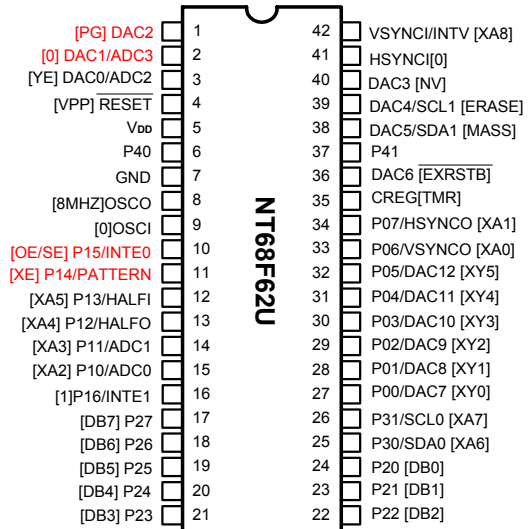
[PG] DAC2 1
[0] DAC1/ADC3 2
[YE] DAC0/ADC2 3
[VPP] $\overline{\text{RESET}}$ 4
$V_{DD}$ 5
P40 6
GND 7
[8MHZ]OSCO 8
[0]OSCI 9
[OE/SE] P15/INTE0 10
[XE] P14/PATTERN 11
[XA5] P13/HALFI 12
[XA4] P12/HALFO 13
[XA3] P11/ADC1 14
[XA2] P10/ADC0 15
[1]P16/INTE1 16
[DB7] P27 17
[DB6] P26 18
[DB5] P25 19
[DB4] P24 20
[DB3] P23 21

NT68F62U

42 VSYNCI/INTV [XA8]
41 HSYNCI[0]
40 DAC3 [NV]
39 DAC4/SCL1 [ERASE]
38 DAC5/SDA1 [MASS]
37 P41
36 DAC6 [$\overline{\text{EXRSTB}}$]
35 CREG[TMR]
34 P07/HSYNCO [XA1]
33 P06/VSYNCO [XA0]
32 P05/DAC12 [XY5]
31 P04/DAC11 [XY4]
30 P03/DAC10 [XY3]
29 P02/DAC9 [XY2]
28 P01/DAC8 [XY1]
27 P00/DAC7 [XY0]
26 P31/SCL0 [XA7]
25 P30/SDA0 [XA6]
24 P20 [DB0]
23 P21 [DB1]
22 P22 [DB2]